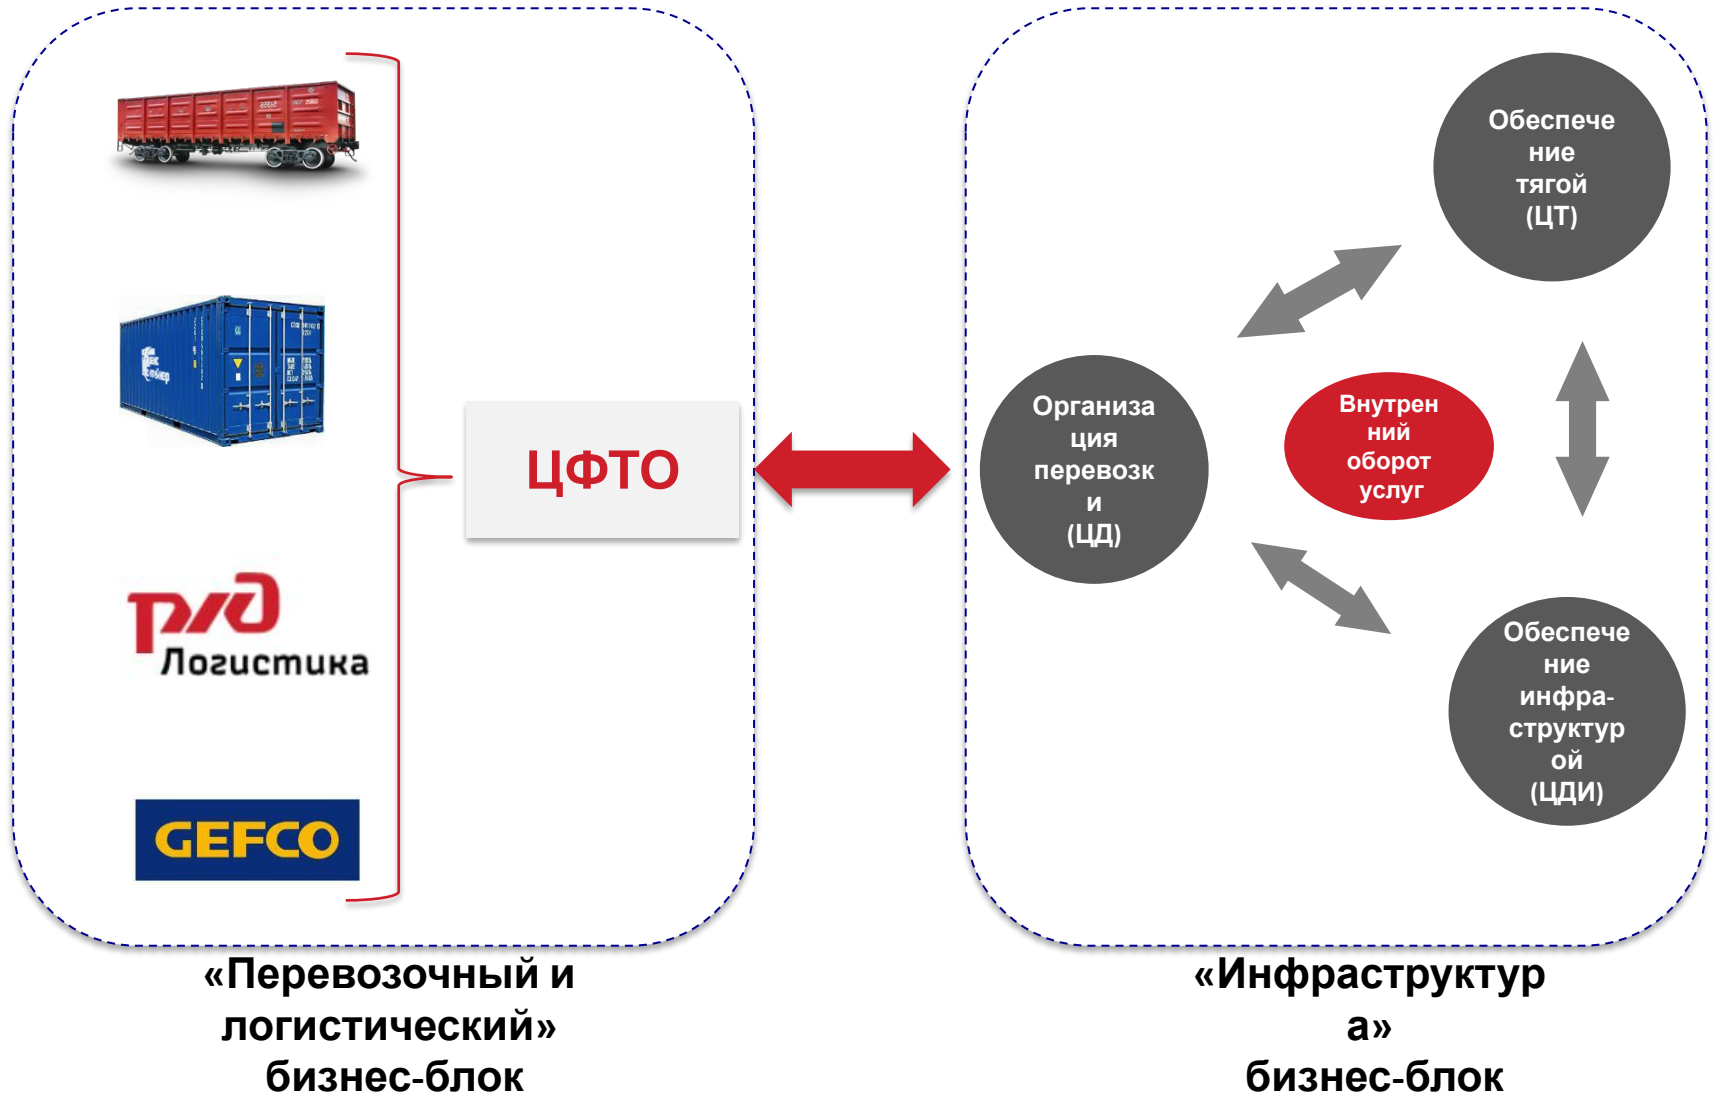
РЖД Логистика

GEFCO

ЦФТО

Организация перевозки (ЦД)

Внутренний оборот услуг

Обеспечение тягой (ЦТ)

Обеспечение инфраструктурой (ЦДИ)

«Перевозочный и логистический» бизнес-блок

«Инфраструктура» бизнес-блок